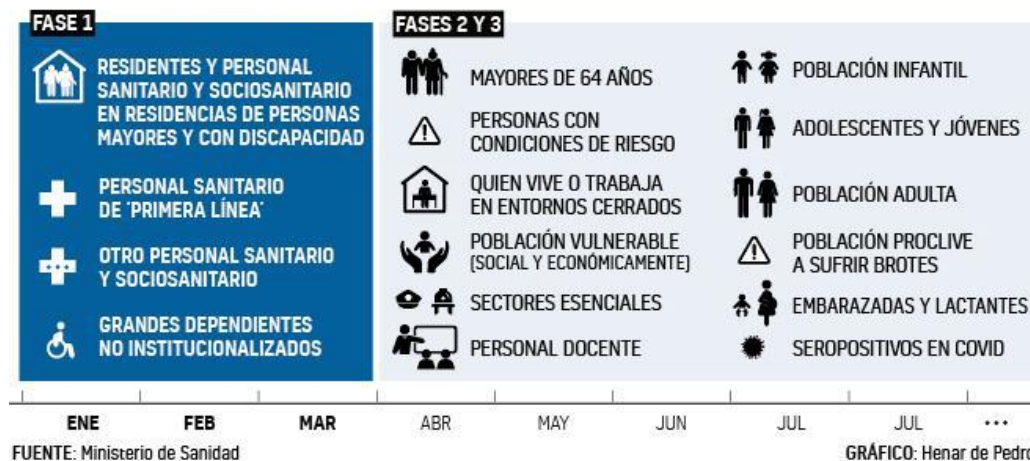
FASE 1

RESIDENTES Y PERSONAL SANITARIO Y SOCIOSANITARIO EN RESIDENCIAS DE PERSONAS MAYORES Y CON DISCAPACIDAD

PERSONAL SANITARIO DE 'PRIMERA LÍNEA'

OTRO PERSONAL SANITARIO Y SOCIOSANITARIO

GRANDES DEPENDIENTES NO INSTITUCIONALIZADOS

FASES 2 Y 3

MAYORES DE 64 AÑOS

PERSONAS CON CONDICIONES DE RIESGO

QUIEN VIVE O TRABAJA EN ENTORNOS CERRADOS

POBLACIÓN VULNERABLE (SOCIAL Y ECONÓMICAMENTE)

SECTORES ESENCIALES

PERSONAL DOCENTE

POBLACIÓN INFANTIL

ADOLESCENTES Y JÓVENES

POBLACIÓN ADULTA

POBLACIÓN PROCLIVE A SUFRIR BROTES

EMBARAZADAS Y LACTANTES

SEROPOSITIVOS EN COVID

ENE FEB MAR ABR MAY JUN JUL JUL ...

FUENTE: Ministerio de Sanidad

GRÁFICO: Henar de Pedro